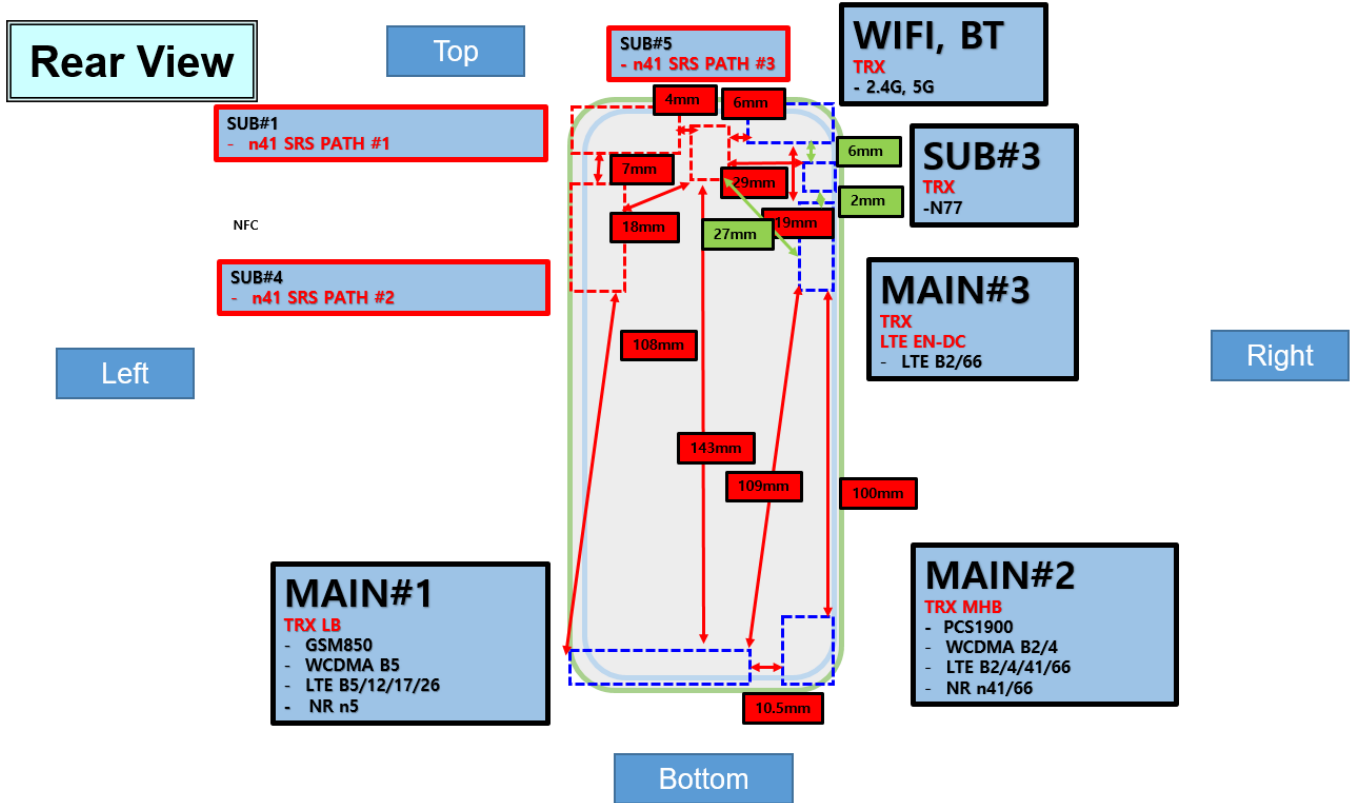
Rear View

Top

SUB#5
- n41 SRS PATH #3

WIFI, BT
TRX
- 2.4G, 5G

SUB#1
- n41 SRS PATH #1

4mm

6mm

6mm

SUB#3
TRX
-N77

7mm

29mm

2mm

NFC

18mm

27mm

19mm

SUB#4
- n41 SRS PATH #2

MAIN#3
TRX
LTE EN-DC
- LTE B2/66

Left

108mm

Right

143mm

109mm

100mm

MAIN#2
TRX MHB
- PCS1900
- WCDMA B2/4
- LTE B2/4/41/66
- NR n41/66

MAIN#1
TRX LB
- GSM850
- WCDMA B5
- LTE B5/12/17/26
- NR n5

10.5mm

Bottom